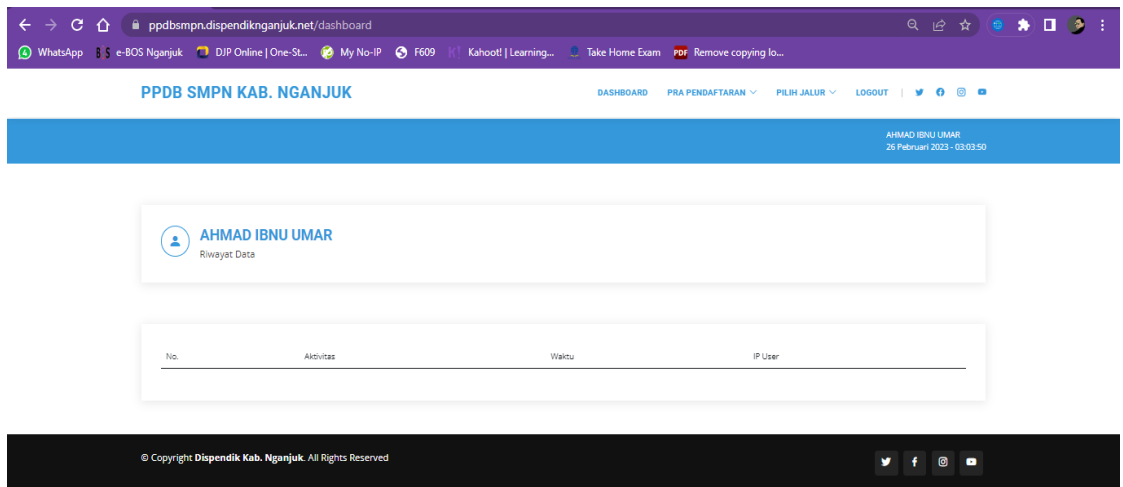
ppdbsmpn.dispendiknganjuk.net/dashboard

WhatsApp e-BOS Nganjuk DJP Online | One-St... My No-IP F609 Kahoot! | Learning... Take Home Exam Remove copying lo...

PPDB SMPN KAB. NGANJUK

DASHBOARD PRA PENDAFTARAN PILIH JALUR LOGOUT

AHMAD IBNU UMAR
26 Pebruari 2023 - 03:03:50

AHMAD IBNU UMAR
Riwayat Data

| No. | Aktivitas | Waktu | IP User |
|---|---|---|---|

© Copyright Dispendik Kab. Nganjuk. All Rights Reserved